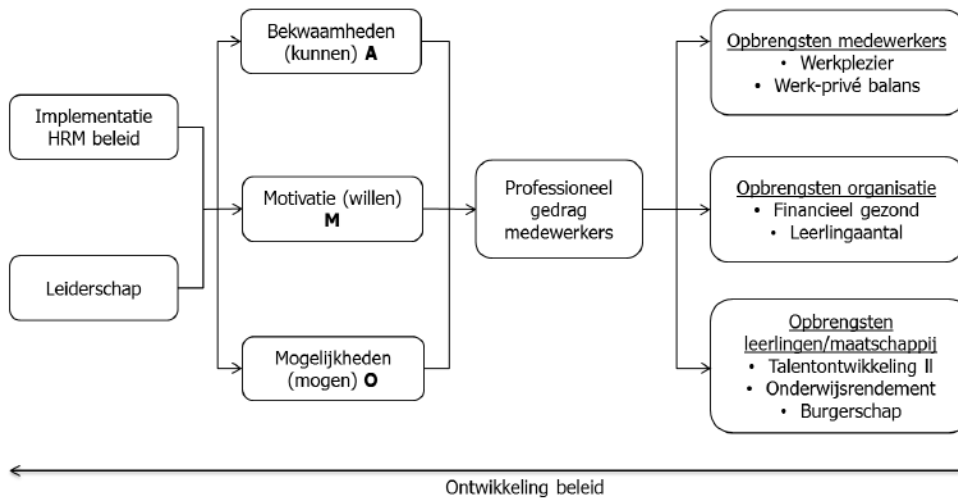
Implementatie HRM beleid

Leiderschap

Bekwaamheden (kunnen) **A**

Motivatie (willen) **M**

Mogelijkheden (mogen) **O**

Professioneel gedrag medewerkers

Opbrengsten medewerkers
• Werkplezier
• Werk-privé balans

Opbrengsten organisatie
• Financieel gezond
• Leerlingaantal

Opbrengsten leerlingen/maatschappij
• Talentontwikkeling ll
• Onderwijsrendement
• Burgerschap

Ontwikkeling beleid